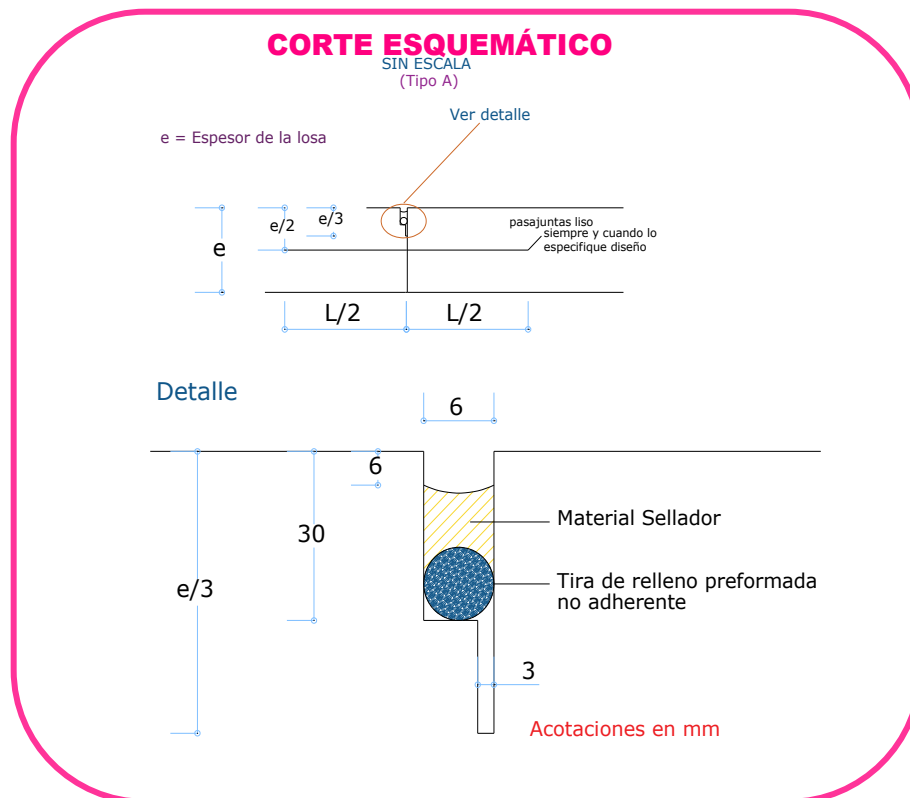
CORTE ESQUEMÁTICO
SIN ESCALA
(Tipo A)

e = Espesor de la losa

Ver detalle

e/2
e/3
e
pasajuntas liso siempre y cuando lo especifique diseño
L/2
L/2

Detalle

6
6
30
e/3
Material Sellador
Tira de relleno preformada no adherente
3
Acotaciones en mm